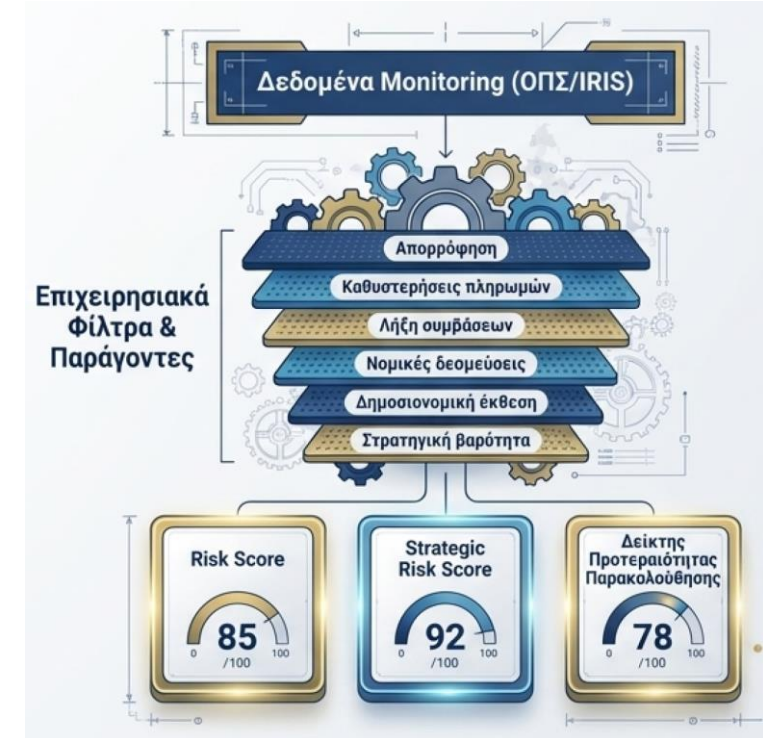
Δεδομένα Monitoring (ΟΠΣ/IRIS)

Επιχειρησιακά Φίλτρα & Παράγοντες

Απορρόφηση

Καθυστερήσεις πληρωμών

Λήξη συμβάσεων

Νομικές δεσμεύσεις

Δημοσιονομική έκθεση

Στρατηγική βαρύτητα

Risk Score
0 85 100
/100

Strategic Risk Score
0 92 100
/100

Δείκτης Προτεραιότητας Παρακολούθησης
0 78 100
/100